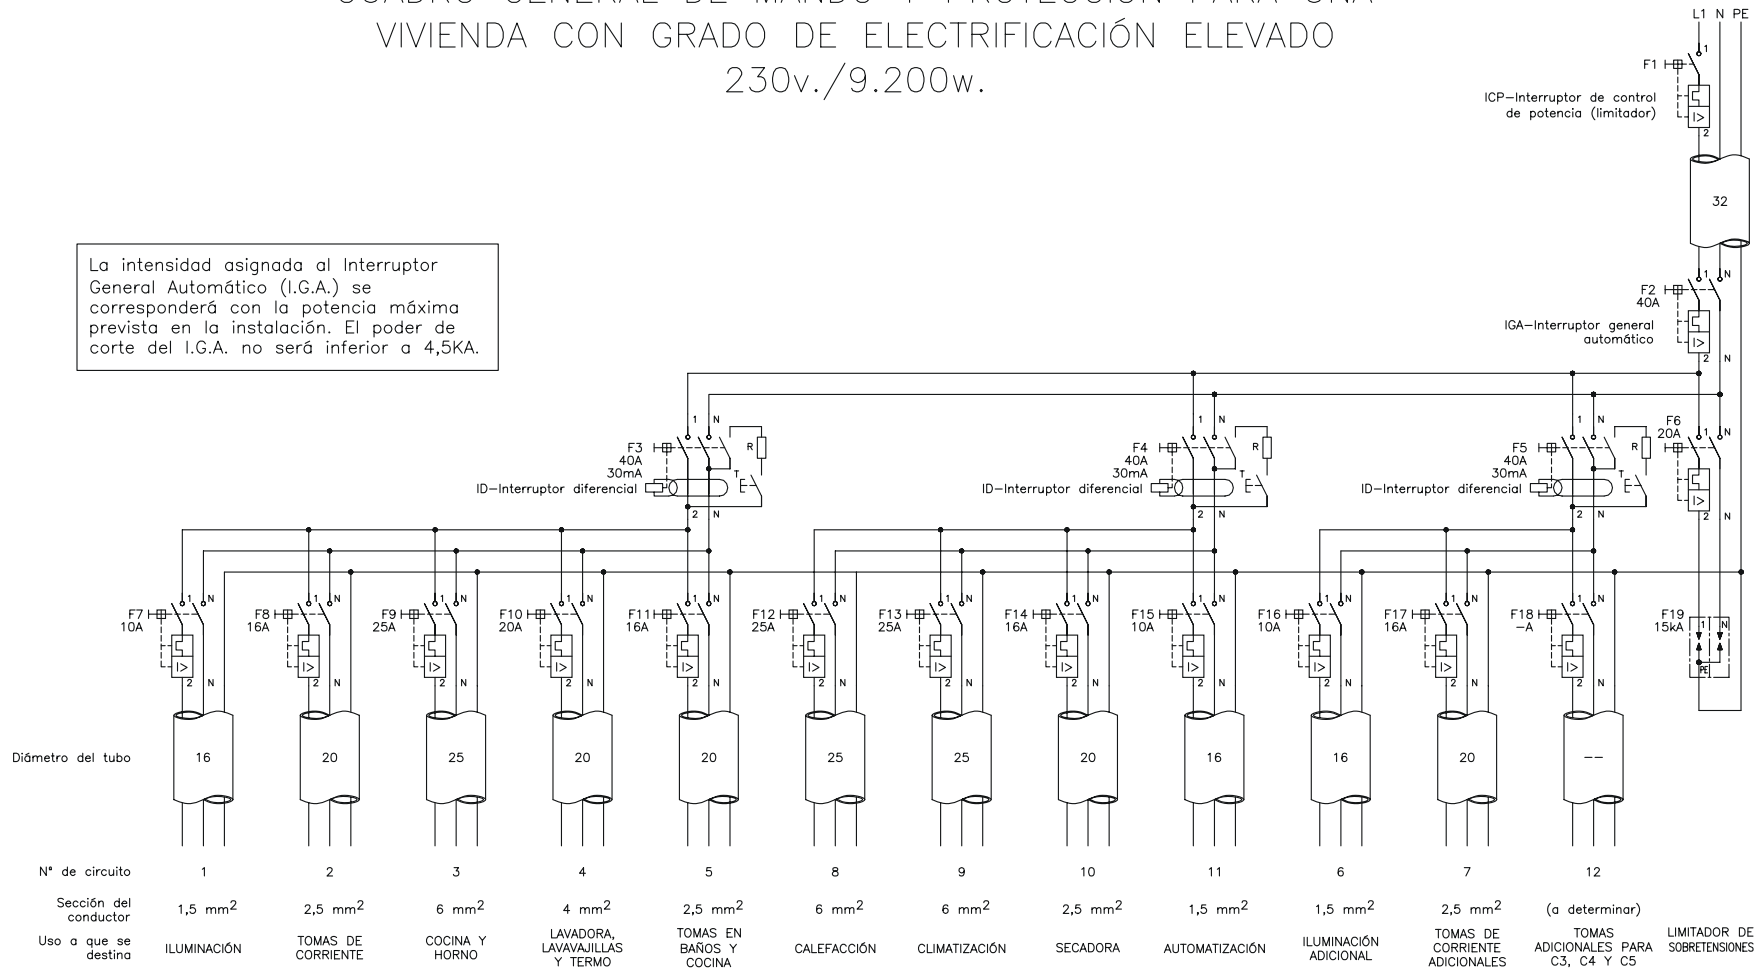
CUADRO GENERAL DE MANDO Y PROTECCIÓN PARA UNA VIVIENDA CON GRADO DE ELECTRIFICACIÓN ELEVADO 230v./9.200w.

L1 N PE

F1

ICP–Interruptor de control de potencia (limitador)

32

La intensidad asignada al Interruptor General Automático (I.G.A.) se corresponderá con la potencia máxima prevista en la instalación. El poder de corte del I.G.A. no será inferior a 4,5KA.

F2 40A

IGA–Interruptor general automático

F3 40A 30mA
ID–Interruptor diferencial

F4 40A 30mA
ID–Interruptor diferencial

F5 40A 30mA
ID–Interruptor diferencial

F6 20A

F7 10A
F8 16A
F9 25A
F10 20A
F11 16A
F12 25A
F13 25A
F14 16A
F15 10A
F16 10A
F17 16A
F18 –A
F19 15kA

| Diámetro del tubo | 16 | 20 | 25 | 20 | 20 | 25 | 25 | 20 | 16 | 16 | 20 | -- | |
|---|---|---|---|---|---|---|---|---|---|---|---|---|---|
| Nº de circuito | 1 | 2 | 3 | 4 | 5 | 8 | 9 | 10 | 11 | 6 | 7 | 12 | |
| Sección del conductor | 1,5 mm$^2$ | 2,5 mm$^2$ | 6 mm$^2$ | 4 mm$^2$ | 2,5 mm$^2$ | 6 mm$^2$ | 6 mm$^2$ | 2,5 mm$^2$ | 1,5 mm$^2$ | 1,5 mm$^2$ | 2,5 mm$^2$ | (a determinar) | |
| Uso a que se destina | ILUMINACIÓN | TOMAS DE CORRIENTE | COCINA Y HORNO | LAVADORA, LAVAVAJILLAS Y TERMO | TOMAS EN BAÑOS Y COCINA | CALEFACCIÓN | CLIMATIZACIÓN | SECADORA | AUTOMATIZACIÓN | ILUMINACIÓN ADICIONAL | TOMAS DE CORRIENTE ADICIONALES | TOMAS ADICIONALES PARA C3, C4 Y C5 | LIMITADOR DE SOBRETENSIONES |